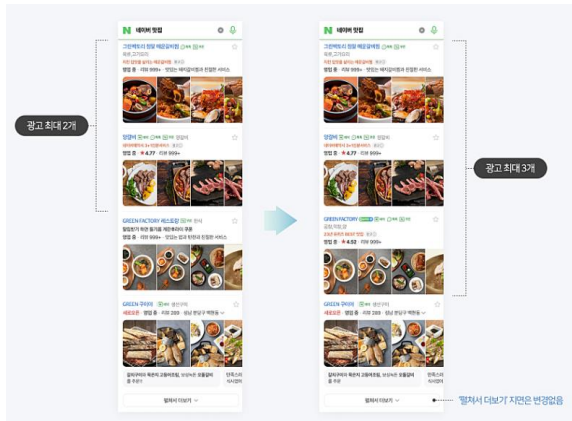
광고 최대 2개

N 네이버 맛집

그린팩토리 정원 레몬갈비찜
목동, 고기요리
영업 중 · 리뷰 999+

양갈비
영업 중 · ★ 4.77 · 리뷰 999+

GREEN FACTORY 레스토랑
영업 중 · 리뷰 999+

GREEN 구이야
영업 중 · 리뷰 289

펼쳐서 더보기

광고 최대 3개

N 네이버 맛집

그린팩토리 정원 레몬갈비찜
목동, 고기요리
영업 중 · 리뷰 999+

양갈비
영업 중 · ★ 4.77 · 리뷰 999+

GREEN FACTORY
영업 중 · ★ 4.52 · 리뷰 999+

GREEN 구이야
영업 중 · 리뷰 289

펼쳐서 더보기

'펼쳐서 더보기' 지면은 변경없음